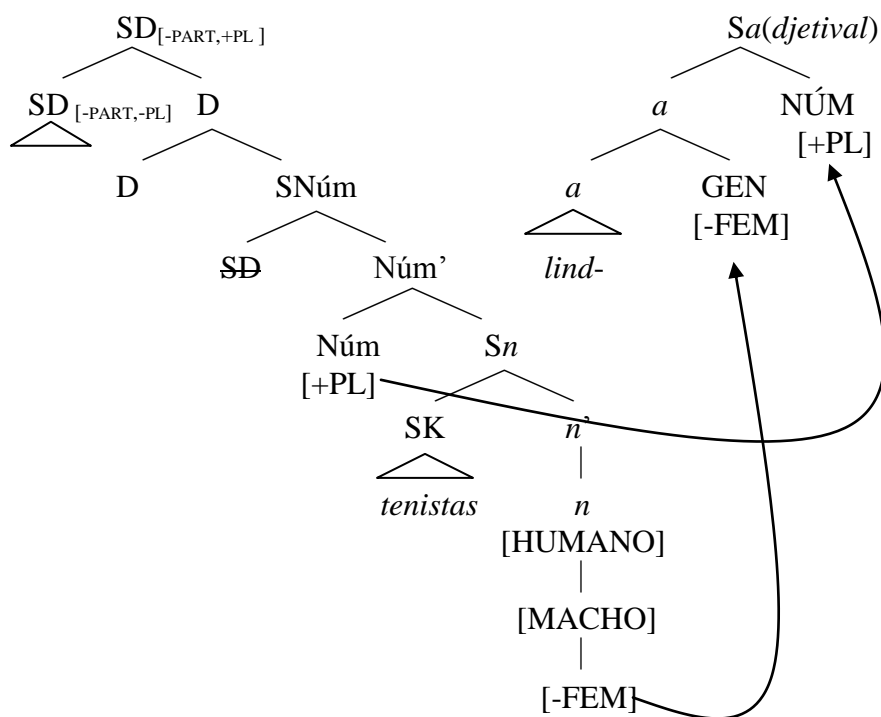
SD$_{[\text{-PART,+PL}]}$

SD$_{[\text{-PART,-PL}]}$ D

D SNúm

~~SD~~ Núm'

Núm [+PL] S$n$

SK $n$'

*tenistas* $n$ [HUMANO]

[MACHO]

[-FEM]

S$a$(*djetival*)

$a$ NÚM [+PL]

$a$ GEN [-FEM]

*lind-*